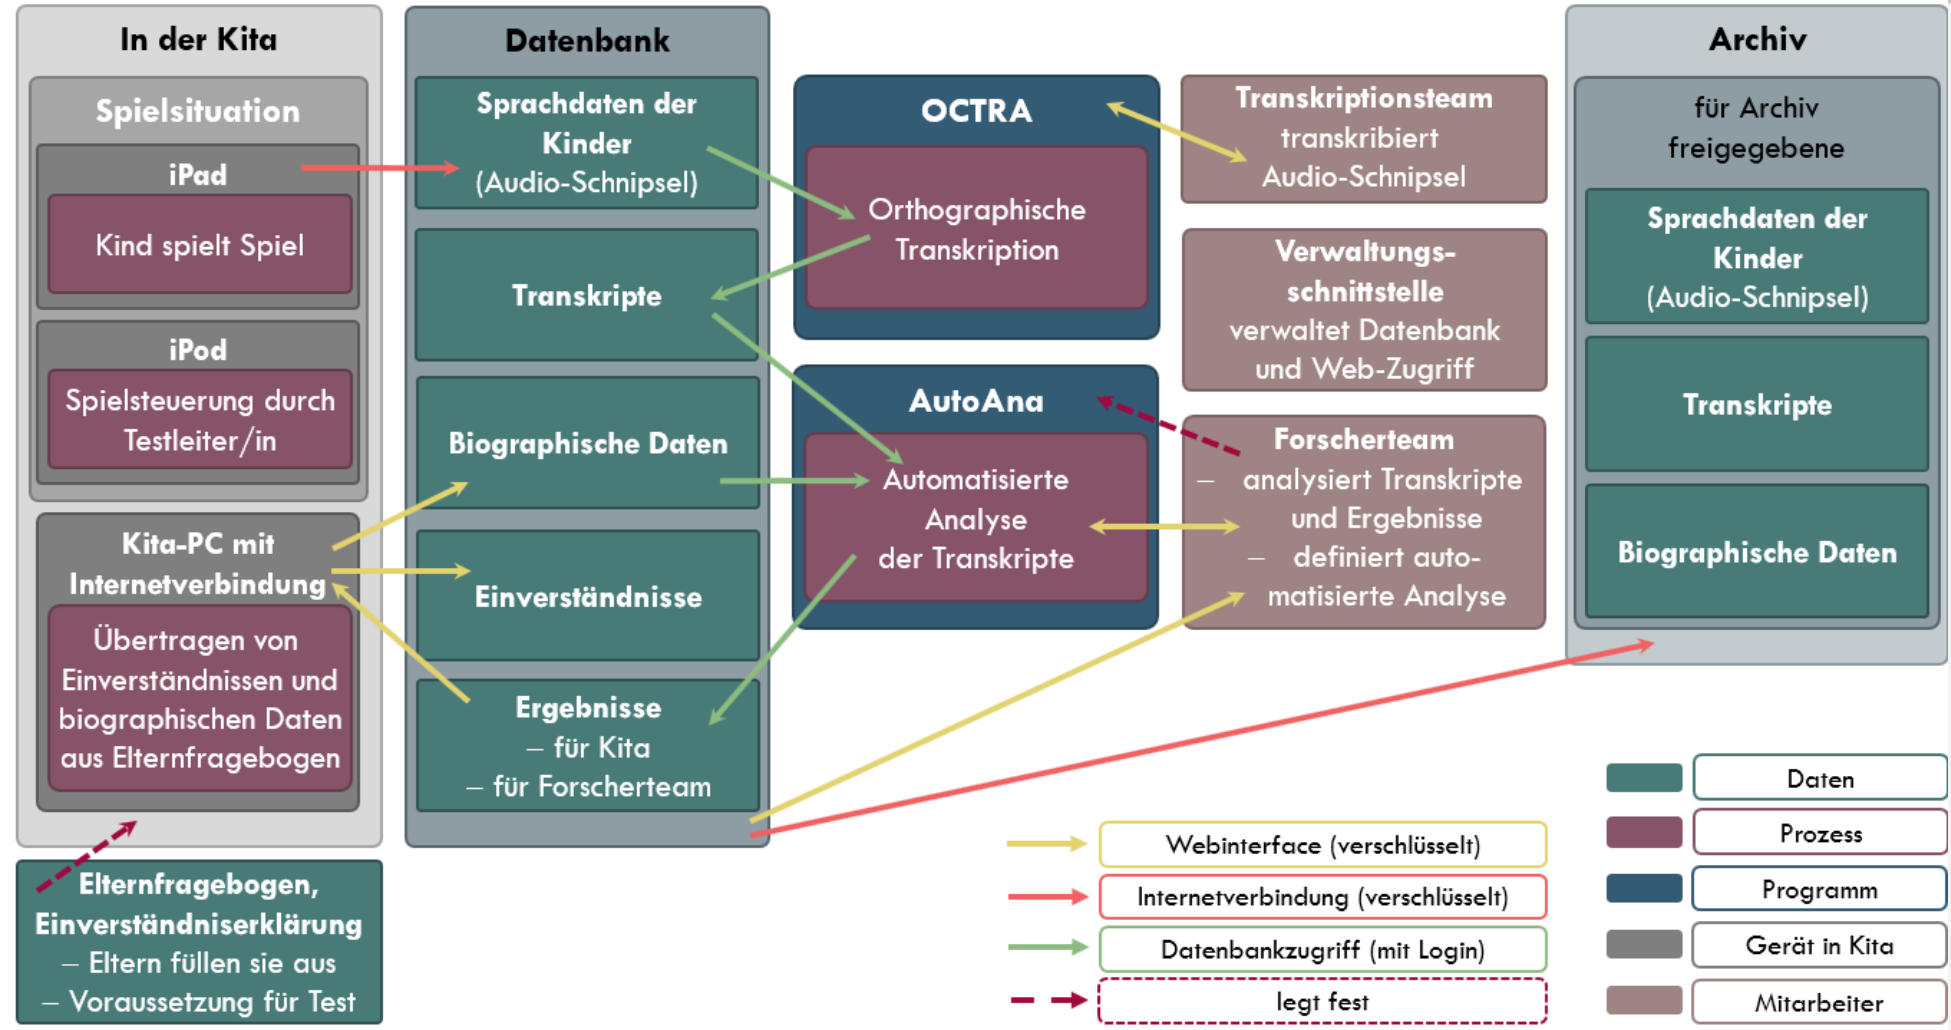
In der Kita

Spielsituation

iPad

Kind spielt Spiel

iPod

Spielsteuerung durch Testleiter/in

Kita-PC mit Internetverbindung

Übertragen von Einverständnissen und biographischen Daten aus Elternfragebogen

Elternfragebogen, Einverständniserklärung
– Eltern füllen sie aus
– Voraussetzung für Test

Datenbank

Sprachdaten der Kinder (Audio-Schnipsel)

Transkripte

Biographische Daten

Einverständnisse

Ergebnisse
– für Kita
– für Forscherteam

OCTRA

Orthographische Transkription

AutoAna

Automatisierte Analyse der Transkripte

Transkriptionsteam transkribiert Audio-Schnipsel

Verwaltungsschnittstelle verwaltet Datenbank und Web-Zugriff

Forscherteam
– analysiert Transkripte und Ergebnisse
– definiert automatisierte Analyse

Archiv

für Archiv freigegebene

Sprachdaten der Kinder (Audio-Schnipsel)

Transkripte

Biographische Daten

Webinterface (verschlüsselt)

Internetverbindung (verschlüsselt)

Datenbankzugriff (mit Login)

legt fest

Daten

Prozess

Programm

Gerät in Kita

Mitarbeiter